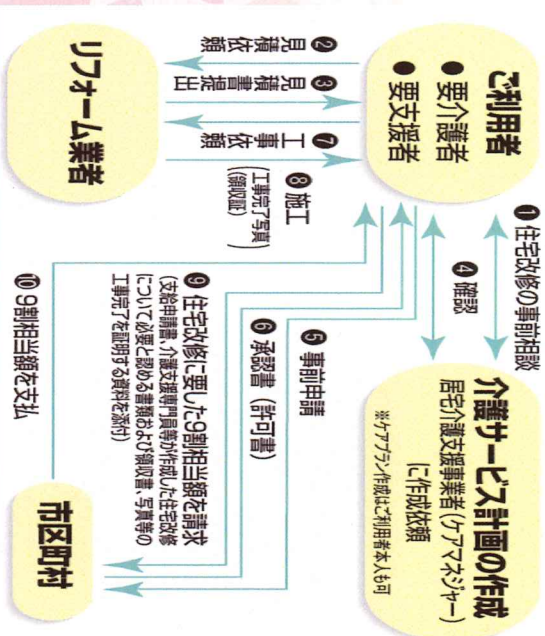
ご利用者
● 要介護者
● 要支援者

介護サービス計画の作成
居宅介護支援事業者（ケアマネジャー）に作成依頼
※ケアプラン作成はご利用者本人も可

リフォーム業者

市区町村

❶ 住宅改修の事前相談
❷ 見積依頼
❸ 見積書提出
❹ 確認
❺ 事前申請
❻ 承認書（許可書）
❼ 工事依頼
❽ 施工（工事完了写真）（領収証）
❾ 住宅改修に要した9割相当額を請求
（支給申請書、介護支援専門員等が作成した住宅改修について必要と認める書類および領収書、写真等の工事完了を証明する資料を添付）
❿ 9割相当額を支払